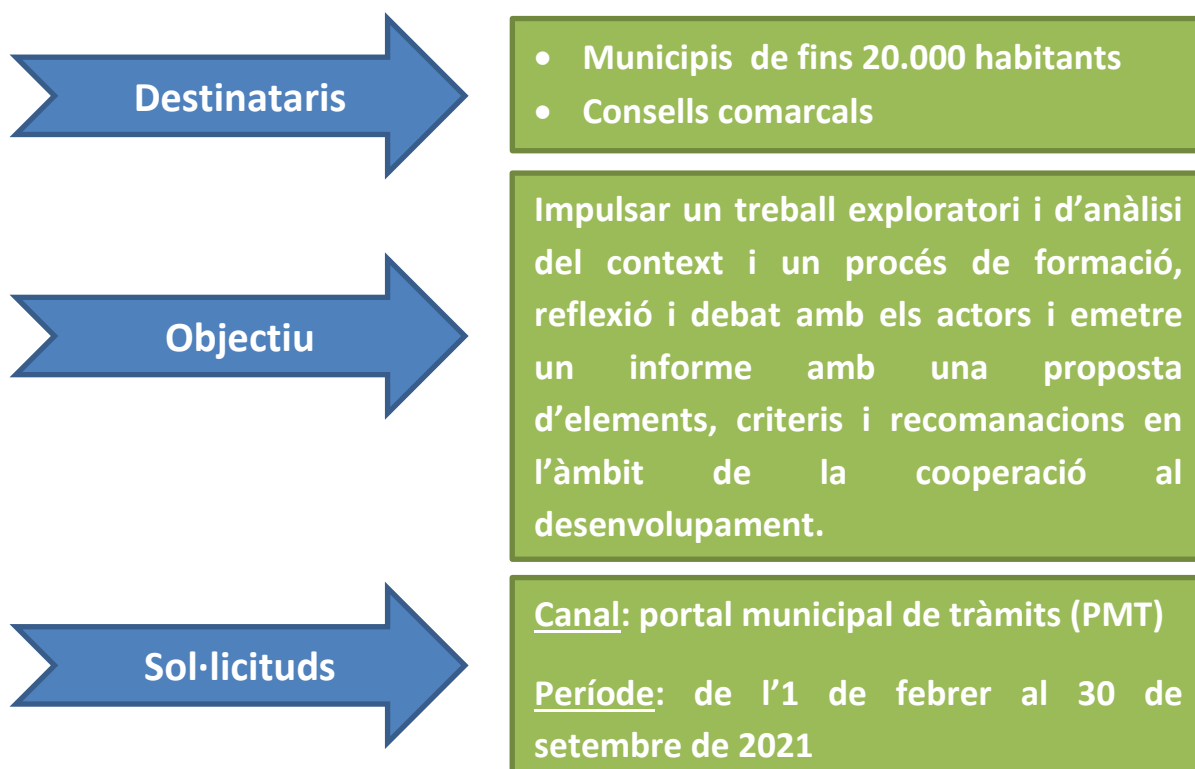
Destinataris

- Municipis de fins 20.000 habitants
- Consells comarcals

Objectiu

Impulsar un treball exploratori i d'anàlisi del context i un procés de formació, reflexió i debat amb els actors i emetre un informe amb una proposta d'elements, criteris i recomanacions en l'àmbit de la cooperació al desenvolupament.

Sol·licituds

Canal: portal municipal de tràmits (PMT)

Període: de l'1 de febrer al 30 de setembre de 2021